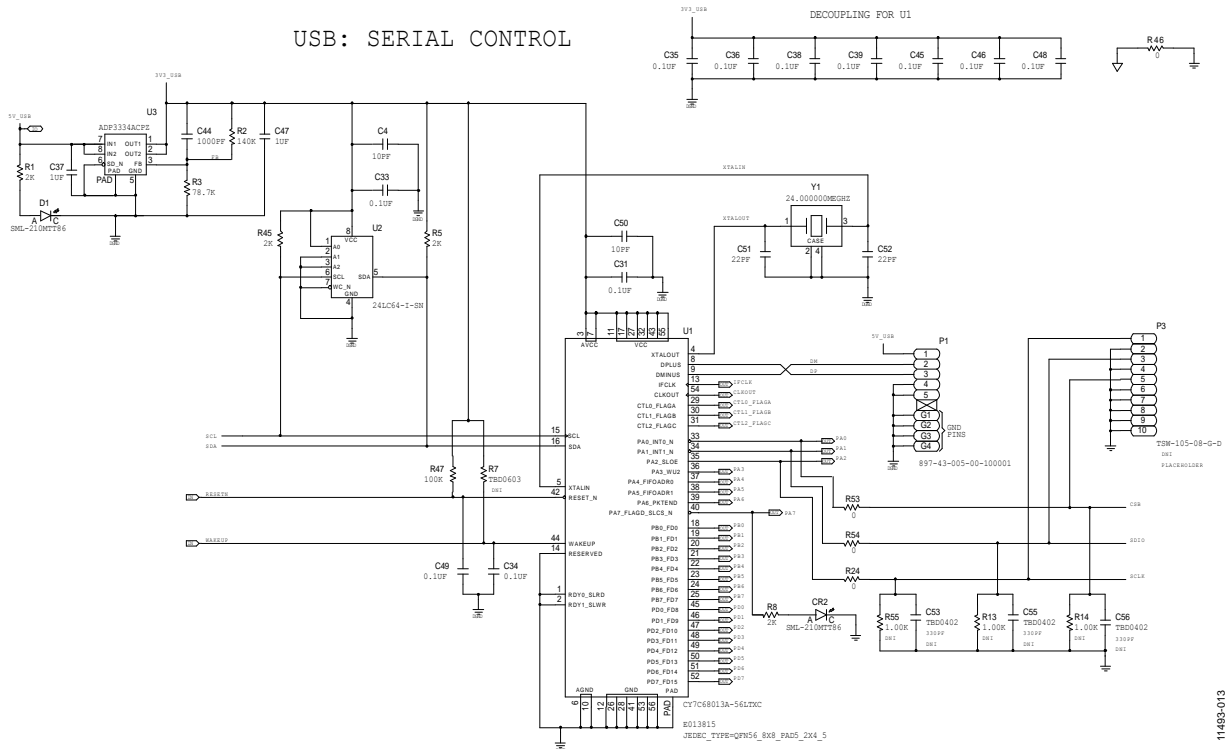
USB: SERIAL CONTROL

3V3_USB

DECOUPLING FOR U1

C35 0.1UF
C36 0.1UF
C38 0.1UF
C39 0.1UF
C45 0.1UF
C46 0.1UF
C48 0.1UF

R46 0

3V3_USB

5V_USB

U3
ADP3334ACPZ
7 IN1
8 IN2
6 SD_N
PAD
OUT1 1
OUT2 2
FB 3
PAD GND 5

C44 1000PF
R2 140K
C47 1UF
FB

R1 2K
C37 1UF
R3 78.7K

D1
A C
SML-210MTT86

C4 10PF
C33 0.1UF

R45 2K
U2
8 VCC
1 A0
2 A1
3 A2
6 SCL
7 WC_N
GND 4
SDA 5
24LC64-I-SN

R5 2K

XTALIN
XTALOUT

Y1
24.000000MEGHZ
1 3
CASE
2 4

C50 10PF
C31 0.1UF

C51 22PF
C52 22PF

U1
3 7 AVCC
11 17 27 32 43 55 VCC
XTALOUT 4
DPLUS 8
DMINUS 9
IFCLK 13
CLKOUT 54
CTL0_FLAGA 29
CTL1_FLAGB 30
CTL2_FLAGC 31
15 SCL
16 SDA
PA0_INT0_N 33
PA1_INT1_N 34
PA2_SLOE 35
PA3_WU2 36
PA4_FIFOADR0 37
PA5_FIFOADR1 38
PA6_PKTEND 39
PA7_FLAGD_SLCS_N 40
5 XTALIN
42 RESET_N
44 WAKEUP
14 RESERVED
PB0_FD0 18
PB1_FD1 19
PB2_FD2 20
PB3_FD3 21
PB4_FD4 22
PB5_FD5 23
PB6_FD6 24
PB7_FD7 25
PD0_FD8 45
PD1_FD9 46
PD2_FD10 47
PD3_FD11 48
PD4_FD12 49
PD5_FD13 50
PD6_FD14 51
PD7_FD15 52
1 RDY0_SLRD
2 RDY1_SLWR
AGND 6 10
GND 12 26 28 41 53 56
PAD
CY7C68013A-56LTXC
E013815
JEDEC_TYPE=QFN56_8X8_PAD5_2X4_5

IFCLK
CLKOUT
CTL0_FLAGA
CTL1_FLAGB
CTL2_FLAGC
PA0 PA1 PA2 PA3 PA4 PA5 PA6 PA7
PB0 PB1 PB2 PB3 PB4 PB5 PB6 PB7
PD0 PD1 PD2 PD3 PD4 PD5 PD6 PD7

SCL
SDA
RESETN
WAKEUP

R47 100K
R7 TBD0603 DNI
C49 0.1UF
C34 0.1UF

5V_USB
P1
1 2 3 4 5
G1 G2 G3 G4
GND PINS
897-43-005-00-100001
DM
DP

P3
1 2 3 4 5 6 7 8 9 10
TSW-105-08-G-D
DNI
PLACEHOLDER

R53 0
R54 0
R24 0
CSB
SDIO
SCLK

R8 2K
CR2
A C
SML-210MTT86

R55 1.00K DNI
C53 TBD0402 330PF DNI
R13 1.00K DNI
C55 TBD0402 330PF DNI
R14 1.00K DNI
C56 TBD0402 330PF DNI

11493-013